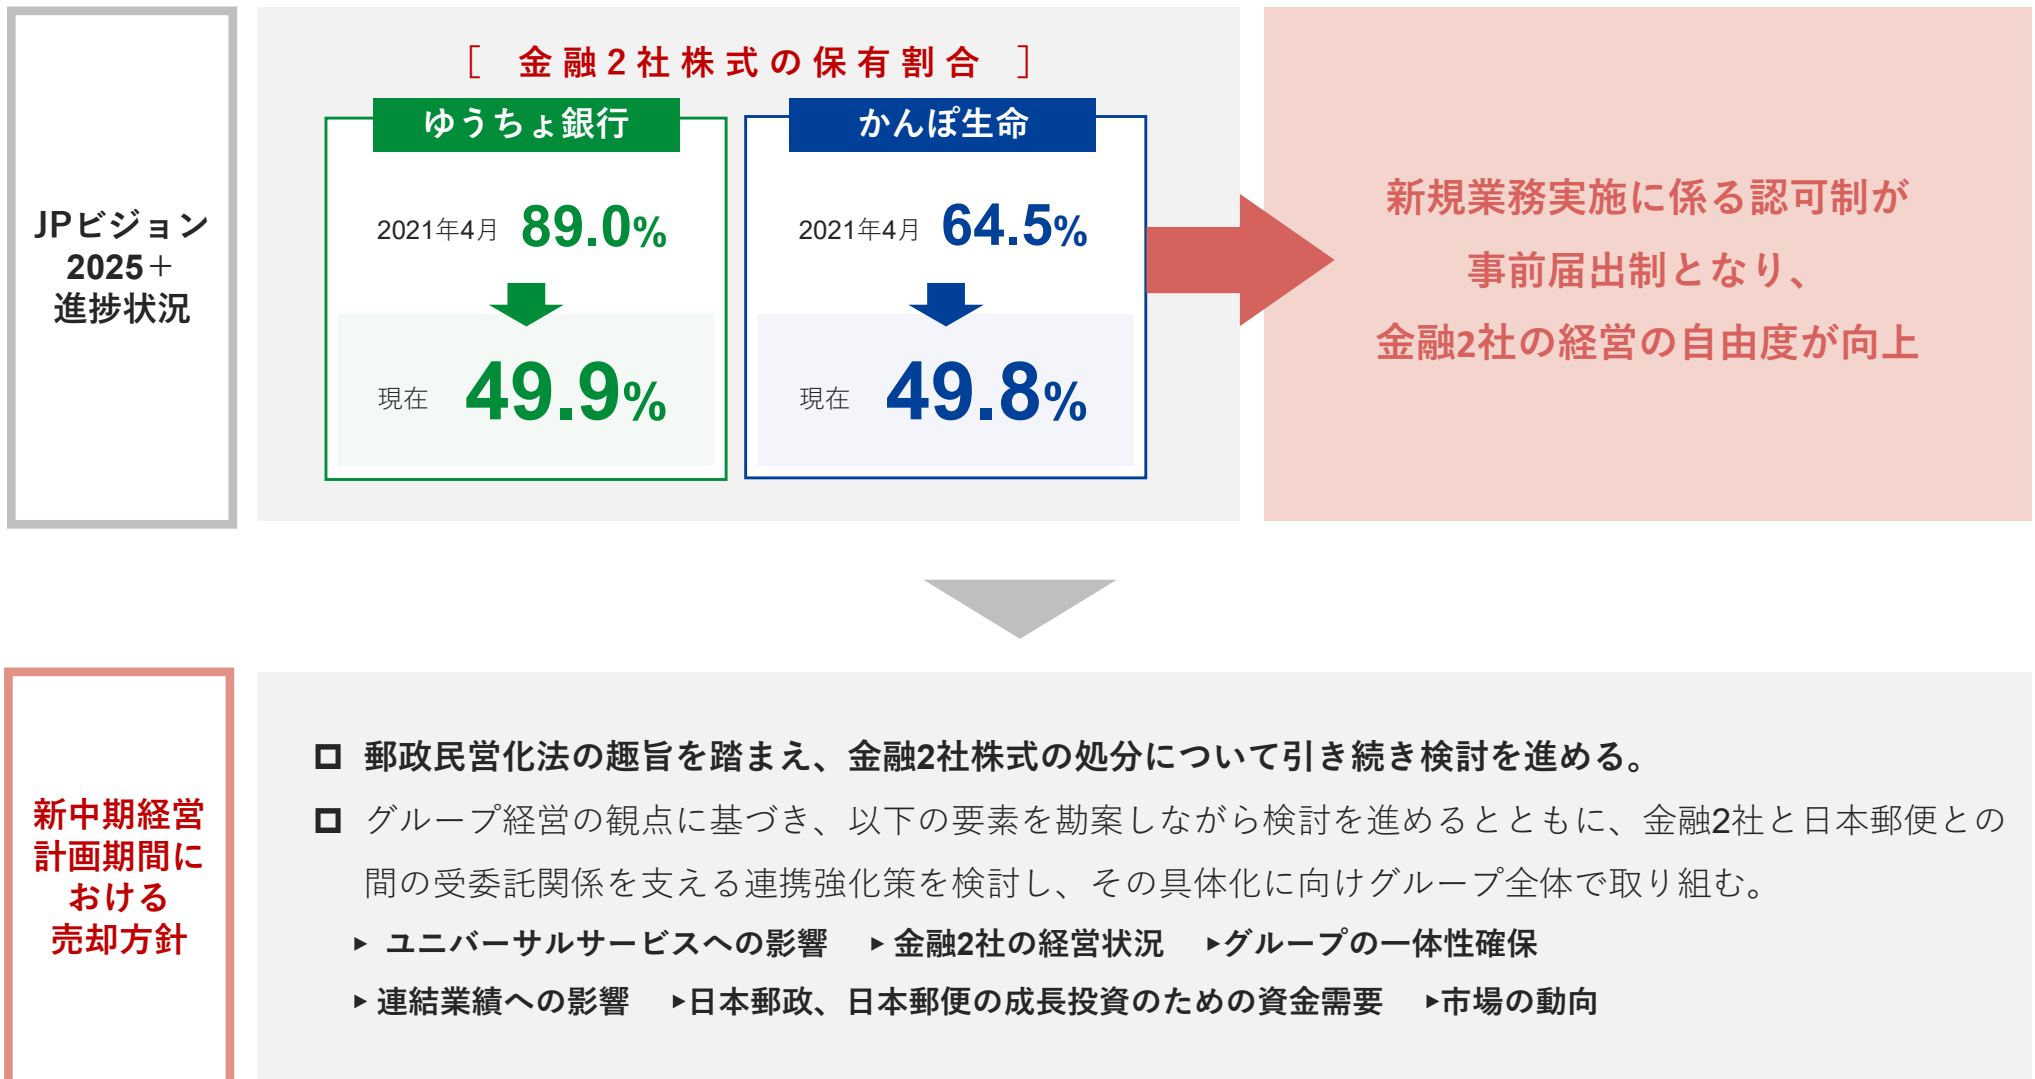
JPビジョン
2025＋
進捗状況

［ 金融2社株式の保有割合 ］

ゆうちょ銀行

2021年4月 89.0%

現在 49.9%

かんぽ生命

2021年4月 64.5%

現在 49.8%

新規業務実施に係る認可制が
事前届出制となり、
金融2社の経営の自由度が向上

新中期経営
計画期間に
おける
売却方針

□ 郵政民営化法の趣旨を踏まえ、金融2社株式の処分について引き続き検討を進める。

□ グループ経営の観点に基づき、以下の要素を勘案しながら検討を進めるとともに、金融2社と日本郵便との間の受委託関係を支える連携強化策を検討し、その具体化に向けグループ全体で取り組む。

▸ ユニバーサルサービスへの影響 ▸ 金融2社の経営状況 ▸グループの一体性確保

▸ 連結業績への影響 ▸日本郵政、日本郵便の成長投資のための資金需要 ▸市場の動向